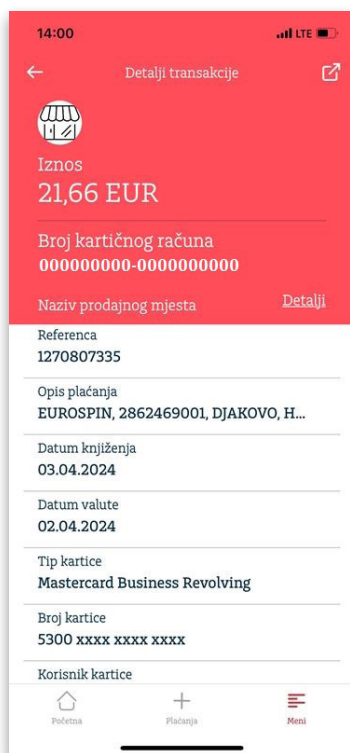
14:00

LTE

Detalji transakcije

Iznos
21,66 EUR

Broj kartičnog računa
000000000-0000000000

Naziv prodajnog mjesta

Detalji

Referenca
1270807335

Opis plaćanja
EUROSPIN, 2862469001, DJAKOVO, H...

Datum knjiženja
03.04.2024

Datum valute
02.04.2024

Tip kartice
Mastercard Business Revolving

Broj kartice
5300 xxxx xxxx xxxx

Korisnik kartice

Početna

Plaćanja

Meni